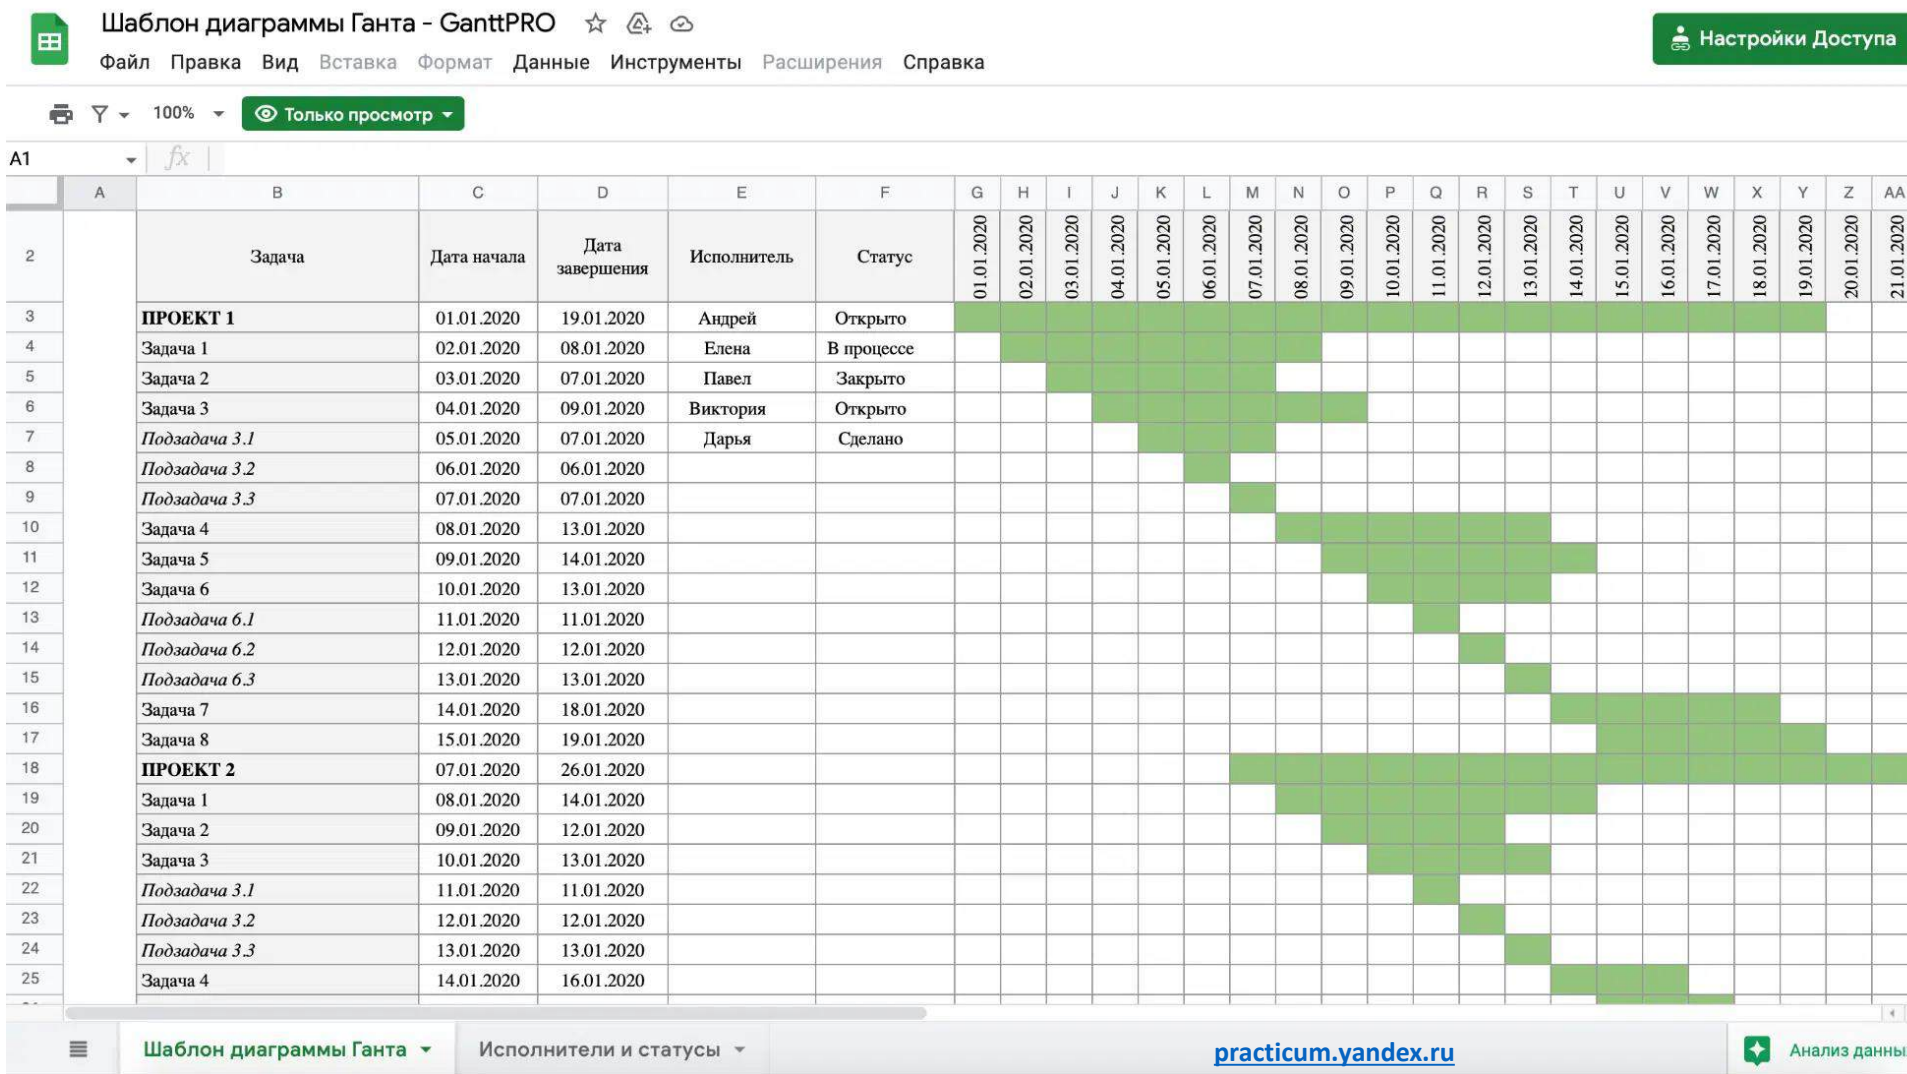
Шаблон диаграммы Ганта - GanttPRO

Файл Правка Вид Вставка Формат Данные Инструменты Расширения Справка

Настройки Доступа

100% Только просмотр

A1 $fx$

| | A | B | C | D | E | F | G | H | I | J | K | L | M | N | O | P | Q | R | S | T | U | V | W | X | Y | Z | AA |
|---|---|---|---|---|---|---|---|---|---|---|---|---|---|---|---|---|---|---|---|---|---|---|---|---|---|---|---|
| 2 | | Задача | Дата начала | Дата завершения | Исполнитель | Статус | 01.01.2020 | 02.01.2020 | 03.01.2020 | 04.01.2020 | 05.01.2020 | 06.01.2020 | 07.01.2020 | 08.01.2020 | 09.01.2020 | 10.01.2020 | 11.01.2020 | 12.01.2020 | 13.01.2020 | 14.01.2020 | 15.01.2020 | 16.01.2020 | 17.01.2020 | 18.01.2020 | 19.01.2020 | 20.01.2020 | 21.01.2020 |
| 3 | | ПРОЕКТ 1 | 01.01.2020 | 19.01.2020 | Андрей | Открыто | | | | | | | | | | | | | | | | | | | | | |
| 4 | | Задача 1 | 02.01.2020 | 08.01.2020 | Елена | В процессе | | | | | | | | | | | | | | | | | | | | | |
| 5 | | Задача 2 | 03.01.2020 | 07.01.2020 | Павел | Закрыто | | | | | | | | | | | | | | | | | | | | | |
| 6 | | Задача 3 | 04.01.2020 | 09.01.2020 | Виктория | Открыто | | | | | | | | | | | | | | | | | | | | | |
| 7 | | Подзадача 3.1 | 05.01.2020 | 07.01.2020 | Дарья | Сделано | | | | | | | | | | | | | | | | | | | | | |
| 8 | | Подзадача 3.2 | 06.01.2020 | 06.01.2020 | | | | | | | | | | | | | | | | | | | | | | | |
| 9 | | Подзадача 3.3 | 07.01.2020 | 07.01.2020 | | | | | | | | | | | | | | | | | | | | | | | |
| 10 | | Задача 4 | 08.01.2020 | 13.01.2020 | | | | | | | | | | | | | | | | | | | | | | | |
| 11 | | Задача 5 | 09.01.2020 | 14.01.2020 | | | | | | | | | | | | | | | | | | | | | | | |
| 12 | | Задача 6 | 10.01.2020 | 13.01.2020 | | | | | | | | | | | | | | | | | | | | | | | |
| 13 | | Подзадача 6.1 | 11.01.2020 | 11.01.2020 | | | | | | | | | | | | | | | | | | | | | | | |
| 14 | | Подзадача 6.2 | 12.01.2020 | 12.01.2020 | | | | | | | | | | | | | | | | | | | | | | | |
| 15 | | Подзадача 6.3 | 13.01.2020 | 13.01.2020 | | | | | | | | | | | | | | | | | | | | | | | |
| 16 | | Задача 7 | 14.01.2020 | 18.01.2020 | | | | | | | | | | | | | | | | | | | | | | | |
| 17 | | Задача 8 | 15.01.2020 | 19.01.2020 | | | | | | | | | | | | | | | | | | | | | | | |
| 18 | | ПРОЕКТ 2 | 07.01.2020 | 26.01.2020 | | | | | | | | | | | | | | | | | | | | | | | |
| 19 | | Задача 1 | 08.01.2020 | 14.01.2020 | | | | | | | | | | | | | | | | | | | | | | | |
| 20 | | Задача 2 | 09.01.2020 | 12.01.2020 | | | | | | | | | | | | | | | | | | | | | | | |
| 21 | | Задача 3 | 10.01.2020 | 13.01.2020 | | | | | | | | | | | | | | | | | | | | | | | |
| 22 | | Подзадача 3.1 | 11.01.2020 | 11.01.2020 | | | | | | | | | | | | | | | | | | | | | | | |
| 23 | | Подзадача 3.2 | 12.01.2020 | 12.01.2020 | | | | | | | | | | | | | | | | | | | | | | | |
| 24 | | Подзадача 3.3 | 13.01.2020 | 13.01.2020 | | | | | | | | | | | | | | | | | | | | | | | |
| 25 | | Задача 4 | 14.01.2020 | 16.01.2020 | | | | | | | | | | | | | | | | | | | | | | | |

Шаблон диаграммы Ганта Исполнители и статусы

practicum.yandex.ru

Анализ данны